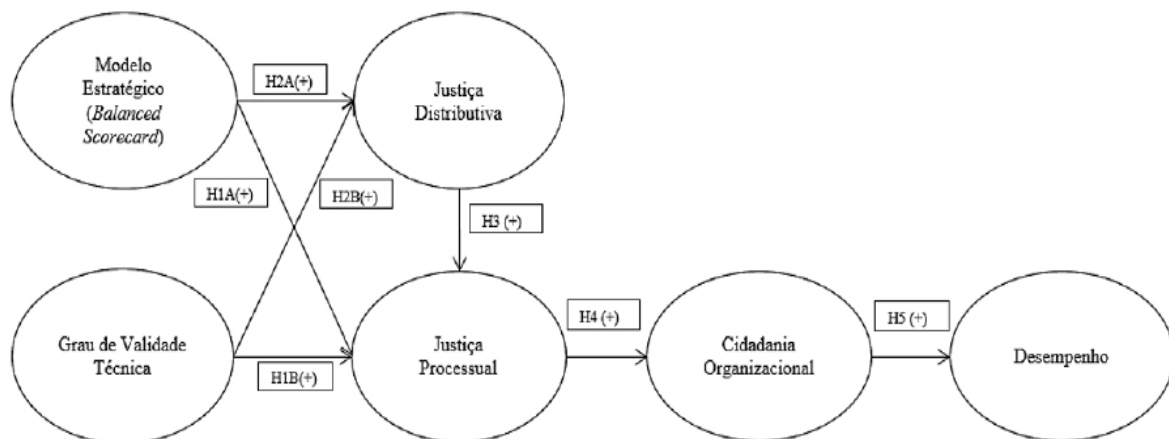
Modelo Estratégico (*Balanced Scorecard*)

H2A(+)

Justiça Distributiva

H1A(+)

H2B(+)

H3 (+)

Grau de Validade Técnica

H1B(+)

Justiça Processual

H4 (+)

Cidadania Organizacional

H5 (+)

Desempenho